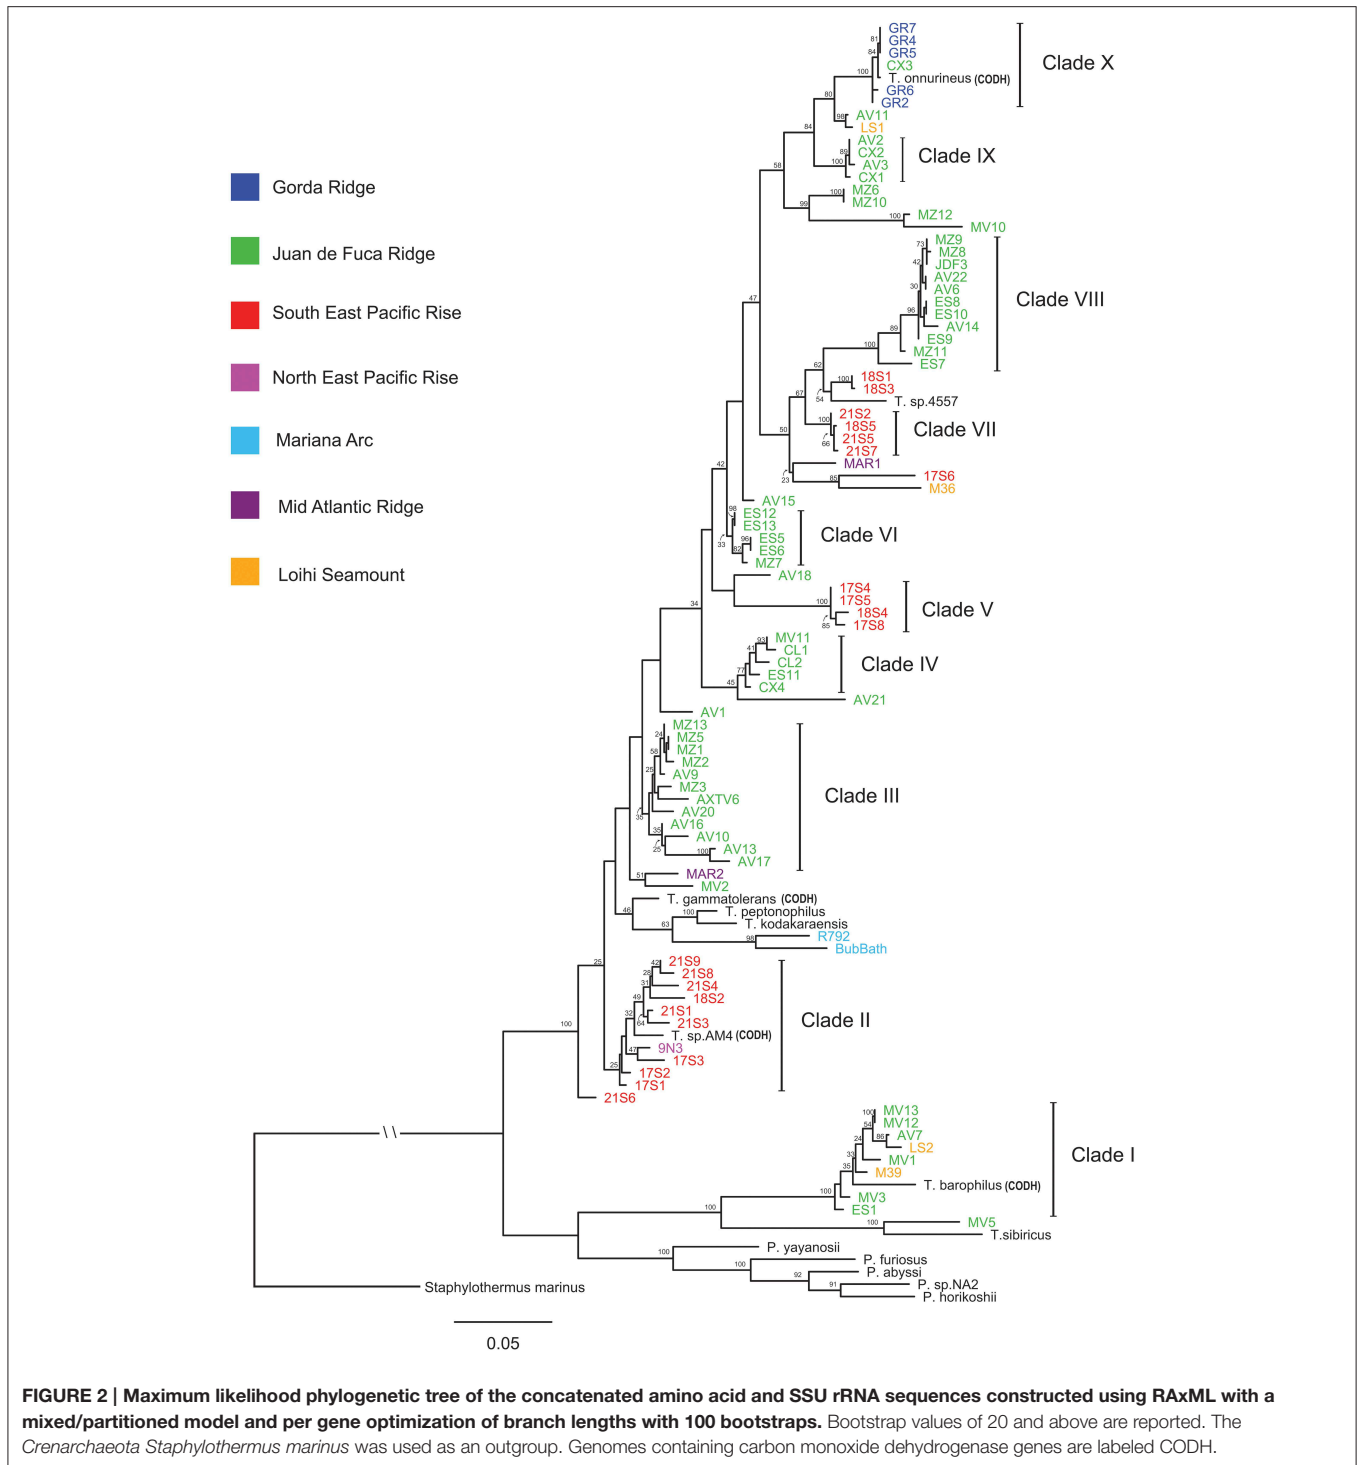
Gorda Ridge

Juan de Fuca Ridge

South East Pacific Rise

North East Pacific Rise

Mariana Arc

Mid Atlantic Ridge

Loihi Seamount

GR7
81
GR4
84
GR5
100
CX3
T. onnurineus (CODH)
GR6
GR2
Clade X

80
AV11
98
LS1
84
AV2
89
CX2
100
AV3
CX1
Clade IX

58
100
MZ6
MZ10
99
100
MZ12
MV10

MZ9
73
MZ8
42
JDF3
AV22
30
AV6
ES8
96
ES10
AV14
89
ES9
100
MZ11
ES7
Clade VIII

47
62
100
18S1
18S3
54
T. sp.4557
67
100
21S2
18S5
66
21S5
21S7
Clade VII
50
MAR1
23
85
17S6
M36

42
AV15
98
ES12
ES13
33
96
ES5
82
ES6
MZ7
Clade VI
AV18

34
17S4
100
17S5
18S4
85
17S8
Clade V

93
MV11
41
CL1
77
CL2
ES11
45
CX4
Clade IV
AV21

AV1
MZ13
24
MZ5
58
MZ1
MZ2
25
AV9
MZ3
AXTV6
AV20
35
AV16
35
AV10
25
100
AV13
AV17
Clade III
51
MAR2
MV2
T. gammatolerans (CODH)
46
100
T. peptonophilus
63
T. kodakaraensis
98
R792
BubBath

25
42
21S9
28
21S8
31
21S4
49
18S2
32
21S1
64
21S3
T. sp.AM4 (CODH)
47
9N3
25
17S3
17S2
17S1
21S6
Clade II

100

100
MV13
54
MV12
24
86
AV7
LS2
33
MV1
35
M39
T. barophilus (CODH)
100
MV3
ES1
Clade I
100
100
MV5
T.sibiricus
100
P. yayanosii
P. furiosus
100
P. abyssi
92
91
P. sp.NA2
P. horikoshii
Staphylothermus marinus

0.05

FIGURE 2 | Maximum likelihood phylogenetic tree of the concatenated amino acid and SSU rRNA sequences constructed using RAxML with a mixed/partitioned model and per gene optimization of branch lengths with 100 bootstraps. Bootstrap values of 20 and above are reported. The Crenarchaeota Staphylothermus marinus was used as an outgroup. Genomes containing carbon monoxide dehydrogenase genes are labeled CODH.